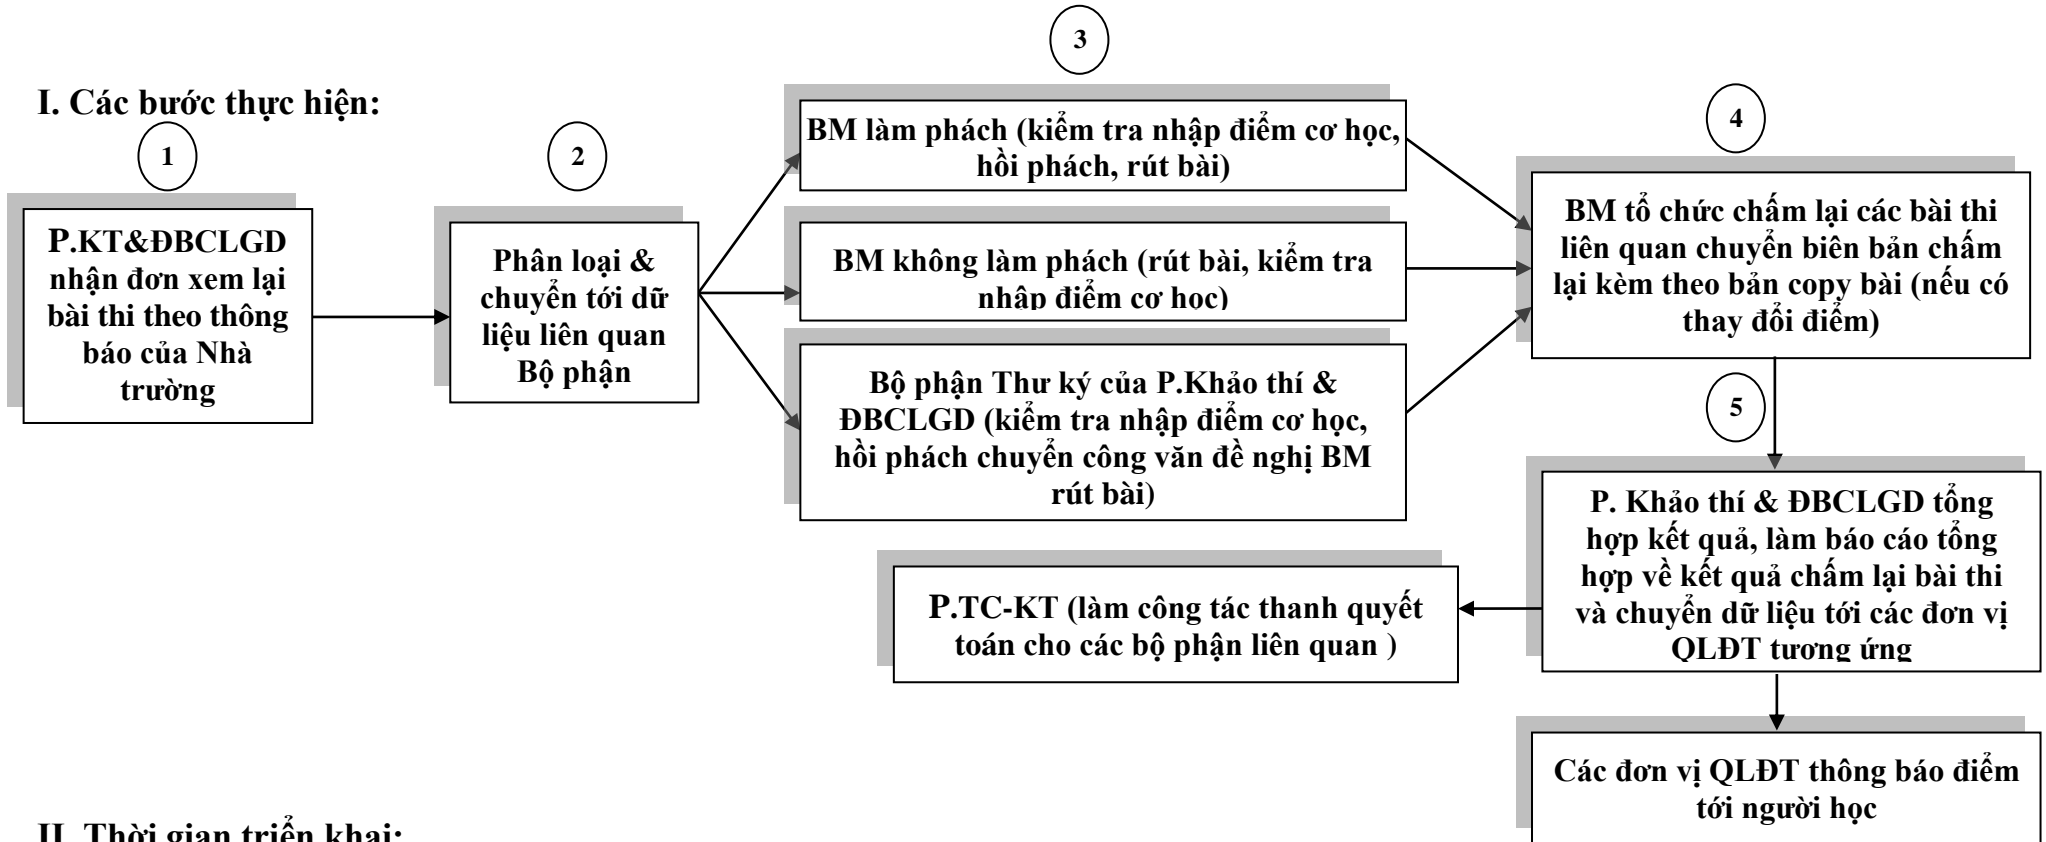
I. Các bước thực hiện:

1

P.KT&ĐBCLGD nhận đơn xem lại bài thi theo thông báo của Nhà trường

2

Phân loại & chuyển tới dữ liệu liên quan Bộ phận

3

BM làm phách (kiểm tra nhập điểm cơ học, hồi phách, rút bài)

BM không làm phách (rút bài, kiểm tra nhập điểm cơ học)

Bộ phận Thư ký của P.Khảo thí & ĐBCLGD (kiểm tra nhập điểm cơ học, hồi phách chuyển công văn đề nghị BM rút bài)

4

BM tổ chức chấm lại các bài thi liên quan chuyển biên bản chấm lại kèm theo bản copy bài (nếu có thay đổi điểm)

5

P. Khảo thí & ĐBCLGD tổng hợp kết quả, làm báo cáo tổng hợp về kết quả chấm lại bài thi và chuyển dữ liệu tới các đơn vị QLĐT tương ứng

P.TC-KT (làm công tác thanh quyết toán cho các bộ phận liên quan )

Các đơn vị QLĐT thông báo điểm tới người học

II. Thời gian triển khai: